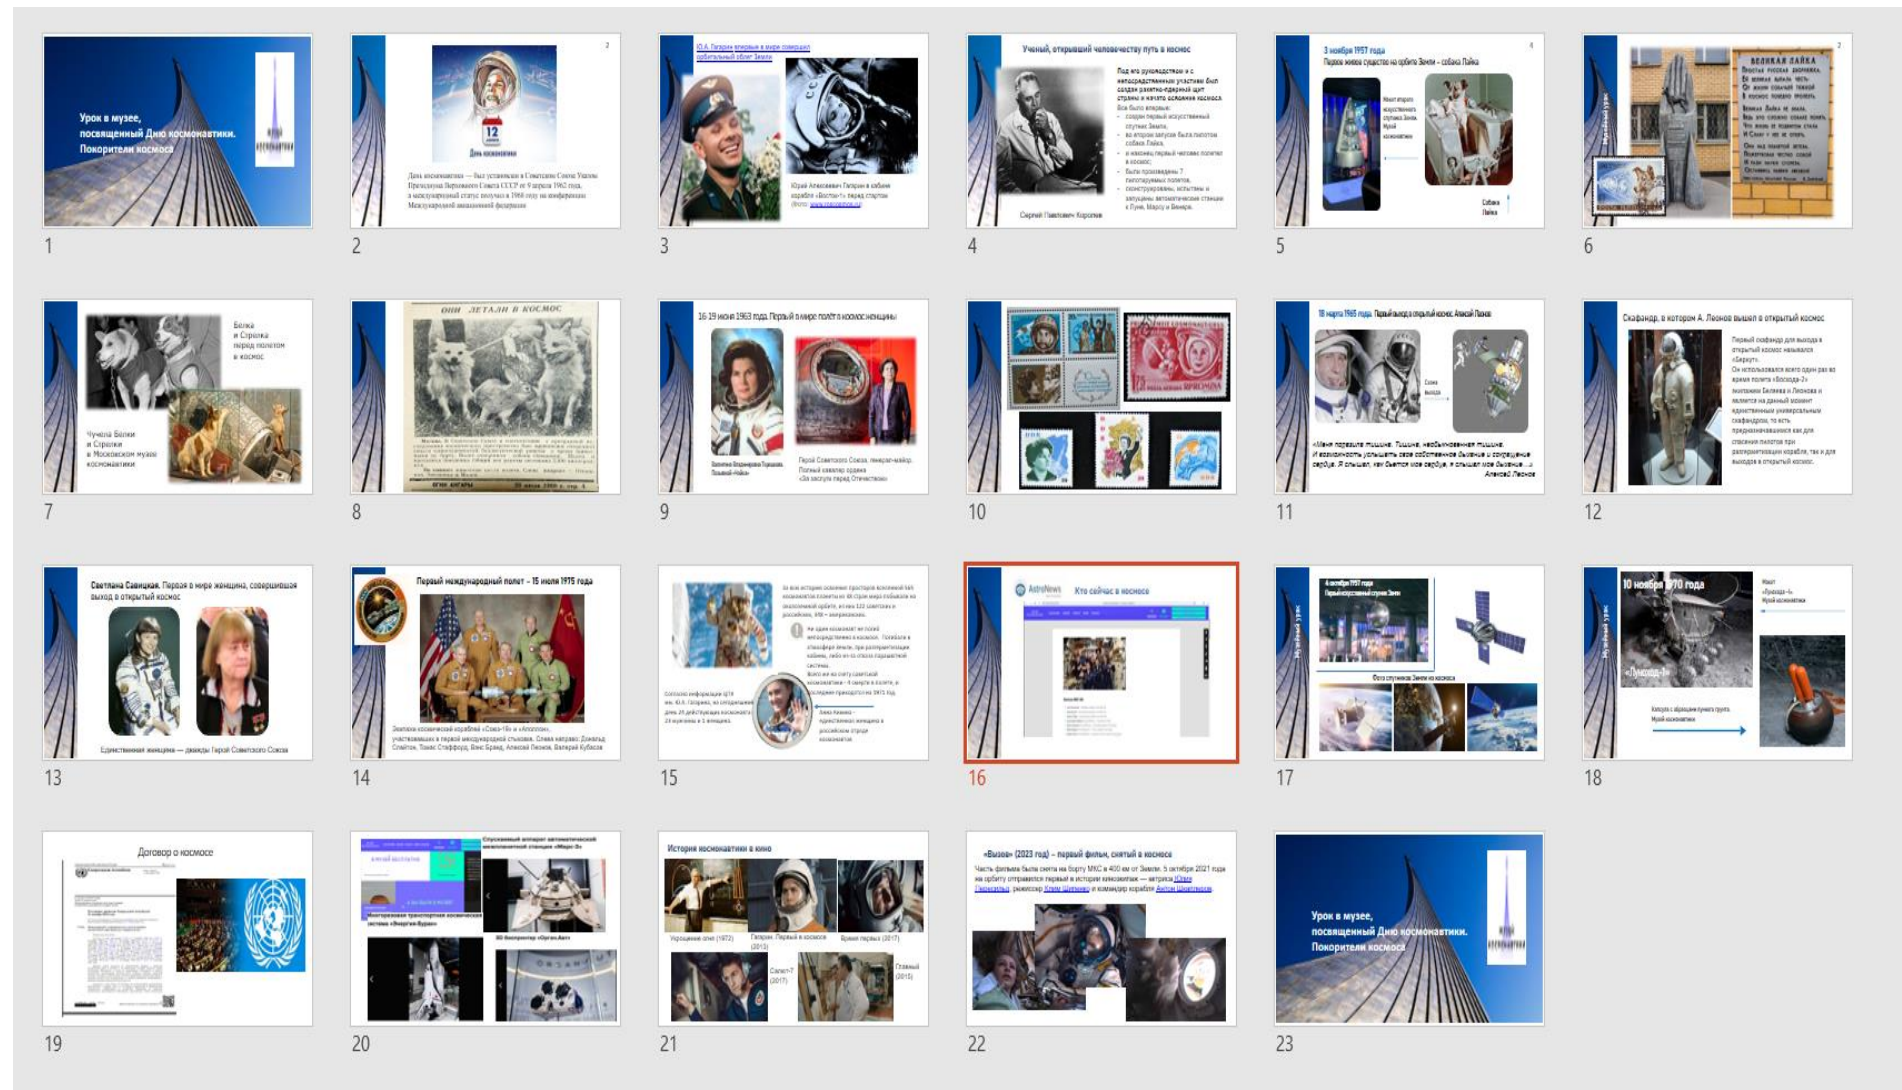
Урок в музее, посвященный Дню космонавтики. Покорители космоса

1

12
День космонавтики

День космонавтики — был установлен в Советском Союзе Указом Президиума Верховного Совета СССР от 9 апреля 1962 года, а международный статус получил в 1968 году на конференции Международной авиационной федерации

2

Ю.А. Гагарин впервые в мире совершил орбитальный облет Земли

Юрий Алексеевич Гагарин в кабине корабля «Восток-1» перед стартом

3

Ученый, открывший человечеству путь в космос

Сергей Павлович Королев

4

3 ноября 1957 года
Первое живое существо на орбите Земли – собака Лайка

5

ВЕЛИКАЯ ЛАЙКА

6

Белка и Стрелка перед полетом в космос

Чучела Белки и Стрелки в Московском музее космонавтики

7

ОНИ ЛЕТАЛИ В КОСМОС

ОГНИ АНГАРЫ

8

16-19 июня 1963 года. Первый в мире полёт в космос женщины

9

10

18 марта 1965 года. Первый выход в открытый космос Алексей Леонов

«Меня поразила тишина. Тишина, необыкновенная тишина. И возможность услышать свое собственное дыхание и сокращение сердца. Я слышал, как бьется мое сердце, я слышал мое дыхание ...»
Алексей Леонов

11

Скафандр, в котором А. Леонов вышел в открытый космос

12

Светлана Савицкая. Первая в мире женщина, совершившая выход в открытый космос

Единственная женщина — дважды Герой Советского Союза

13

Первый международный полет – 15 июля 1975 года

14

15

AstroNews
Кто сейчас в космосе

16

4 октября 1957 года
Первый искусственный спутник Земли

17

10 ноября 1970 года
«Луноход-1»

18

Договор о космосе

19

20

История космонавтики в кино

21

«Вызов» (2023 год) – первый фильм, снятый в космосе

22

Урок в музее, посвященный Дню космонавтики. Покорители космоса

23